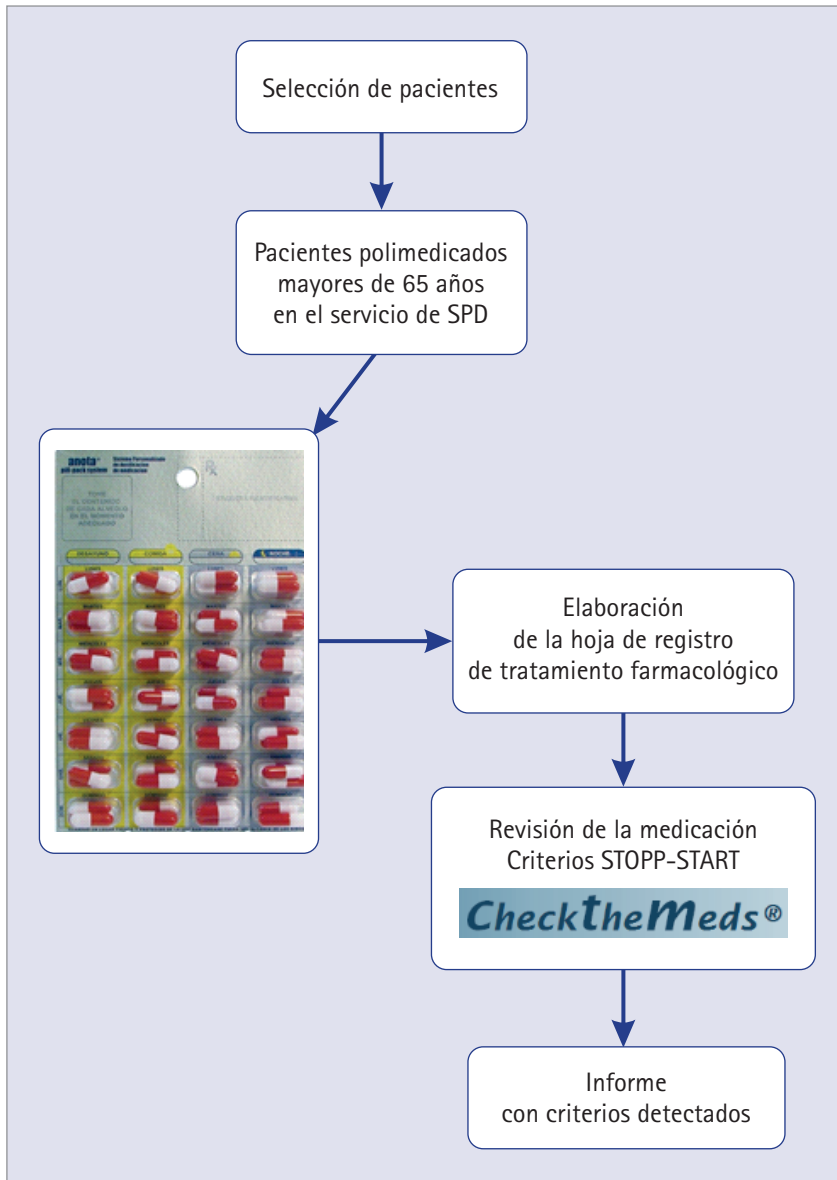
Selección de pacientes

Pacientes polimedicados mayores de 65 años en el servicio de SPD

anota pill-pack system

Sistema Personalizado de dosificación de medicación

TOME EL CONTENIDO DE CADA ALVEOLO EN EL MOMENTO ADECUADO

DESAYUNO

COMIDA

CENA

NOCHE

LUNES

MARTES

MIÉRCOLES

JUEVES

VIERNES

SÁBADO

DOMINGO

Elaboración de la hoja de registro de tratamiento farmacológico

Revisión de la medicación Criterios STOPP-START

CheckTheMeds®

Informe con criterios detectados